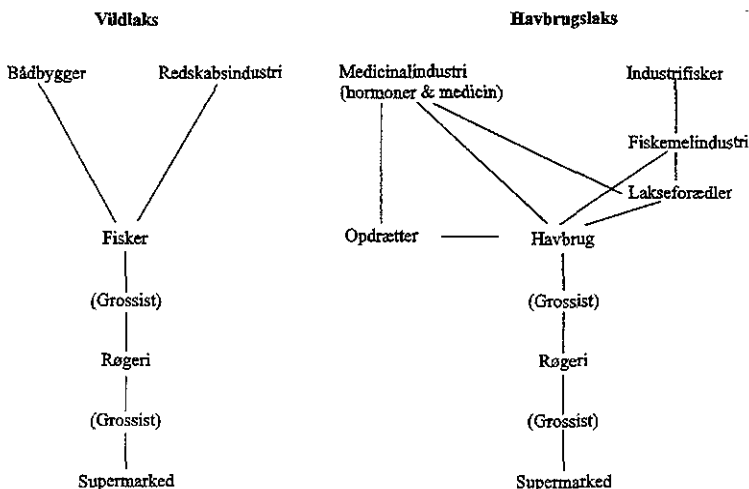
Vildlaks

Bådbygger

Redskabsindustri

Fisker

(Grossist)

Røgeri

(Grossist)

Supermarked

Havbrugslaks

Medicinalindustri (hormoner & medicin)

Industrifisker

Fiskemelindustri

Lakseforædler

Opdrætter

Havbrug

(Grossist)

Røgeri

(Grossist)

Supermarked